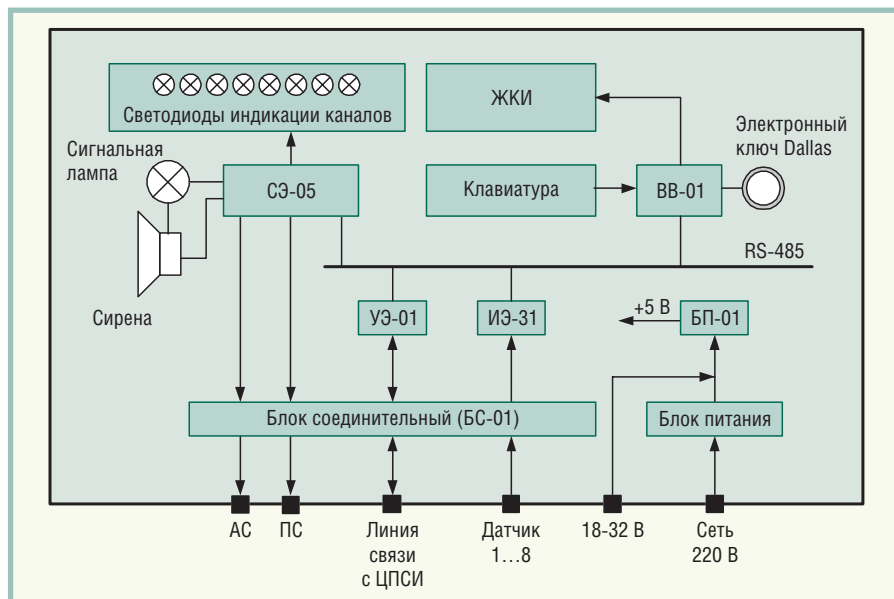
Светодиоды индикации каналов

ЖКИ

Электронный ключ Dallas

Сигнальная лампа

СЭ-05

Клавиатура

ВВ-01

RS-485

Сирена

УЭ-01

ИЭ-31

+5 В

БП-01

Блок соединительный (БС-01)

Блок питания

АС

ПС

Линия связи с ЦПСИ

Датчик 1…8

18-32 В

Сеть 220 В